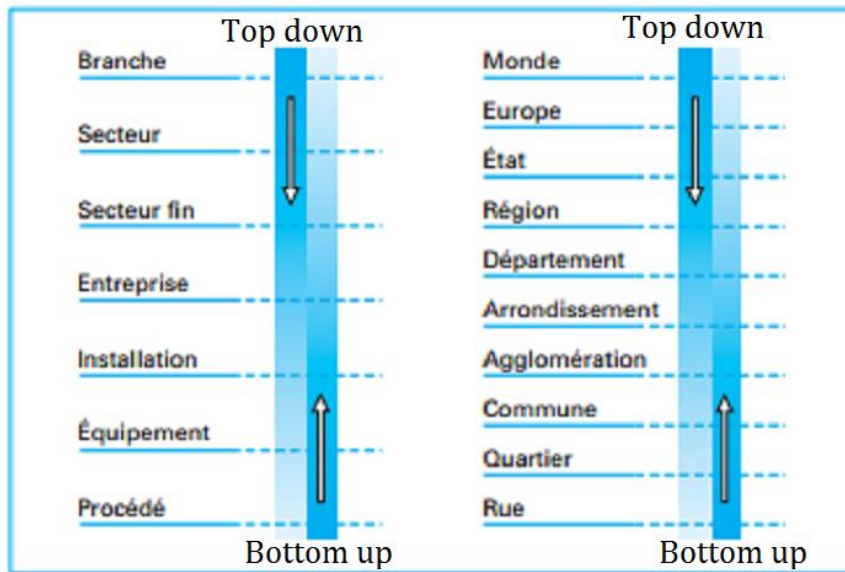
Top down

Branche
Secteur
Secteur fin
Entreprise
Installation
Équipement
Procédé

Bottom up

Top down

Monde
Europe
État
Région
Département
Arrondissement
Agglomération
Commune
Quartier
Rue

Bottom up